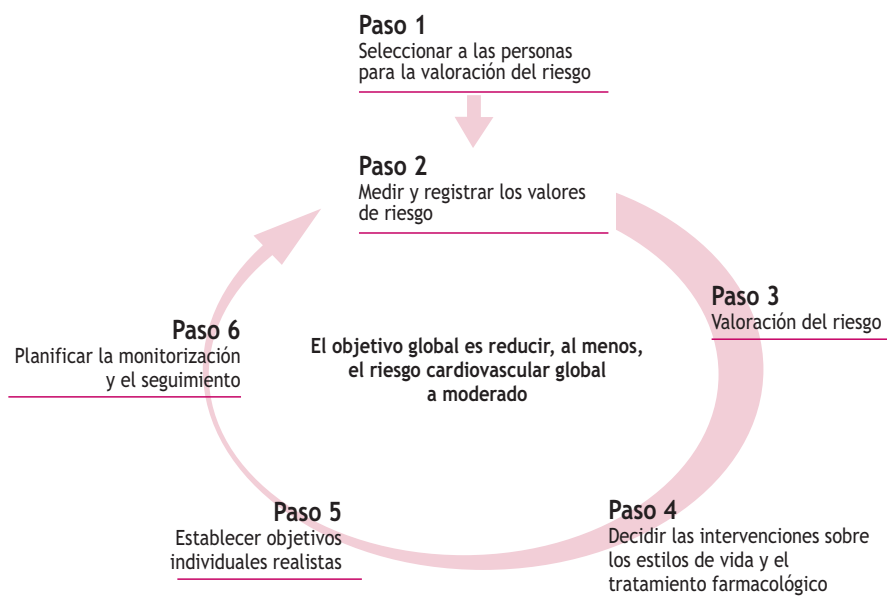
Paso 1
Seleccionar a las personas para la valoración del riesgo

Paso 2
Medir y registrar los valores de riesgo

Paso 3
Valoración del riesgo

Paso 6
Planificar la monitorización y el seguimiento

El objetivo global es reducir, al menos, el riesgo cardiovascular global a moderado

Paso 5
Establecer objetivos individuales realistas

Paso 4
Decidir las intervenciones sobre los estilos de vida y el tratamiento farmacológico